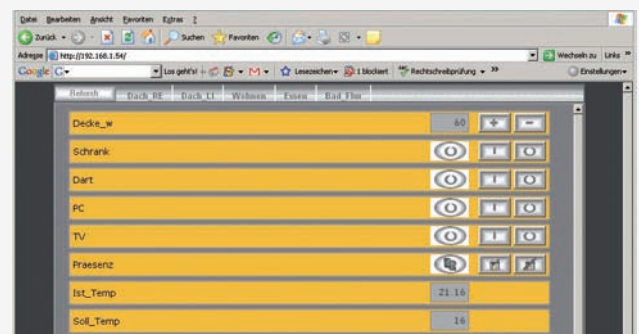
Datei Bearbeiten Ansicht Favoriten Extras ?

Zurück Suchen Favoriten

Adresse http://192.168.1.54/ Wechseln zu Links

Google G Los geht's! Lesezeichen 1 blockiert Rechtschreibprüfung » Einstellungen

Refresh Dach_RE Dach_LI Wohnen Essen Bad_Flur

Decke_w 60 + −

Schrank

Dart

PC

TV

Praesenz

Ist_Temp 21.16

Soll_Temp 16